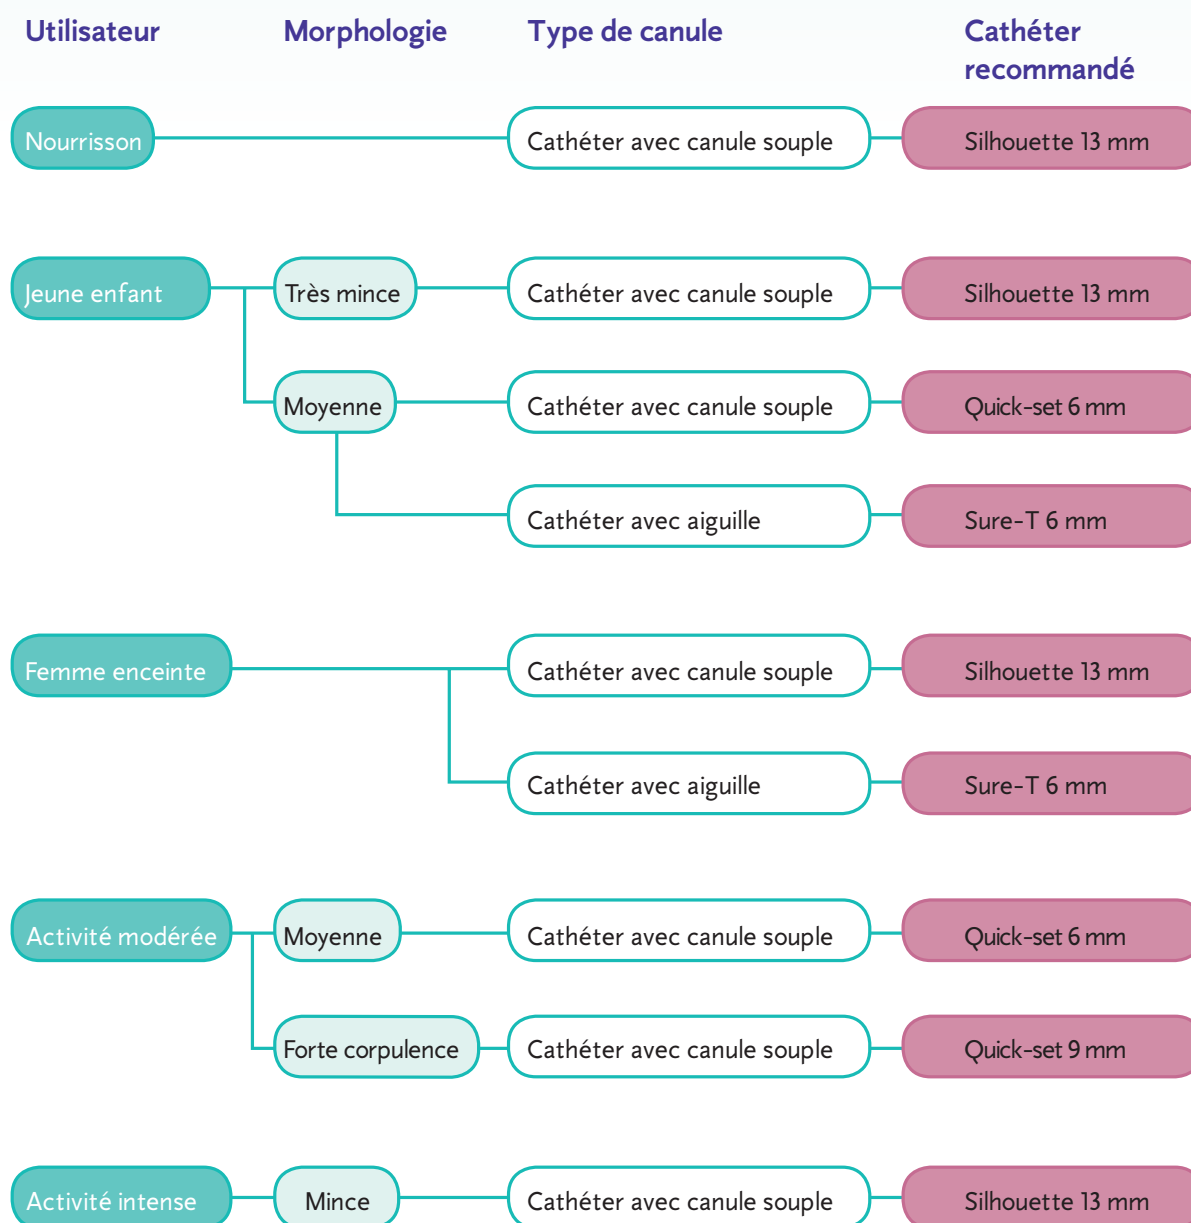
Utilisateur

Morphologie

Type de canule

Cathéter recommandé

Nourrisson

Cathéter avec canule souple

Silhouette 13 mm

Jeune enfant

Très mince

Cathéter avec canule souple

Silhouette 13 mm

Moyenne

Cathéter avec canule souple

Quick-set 6 mm

Cathéter avec aiguille

Sure-T 6 mm

Femme enceinte

Cathéter avec canule souple

Silhouette 13 mm

Cathéter avec aiguille

Sure-T 6 mm

Activité modérée

Moyenne

Cathéter avec canule souple

Quick-set 6 mm

Forte corpulence

Cathéter avec canule souple

Quick-set 9 mm

Activité intense

Mince

Cathéter avec canule souple

Silhouette 13 mm